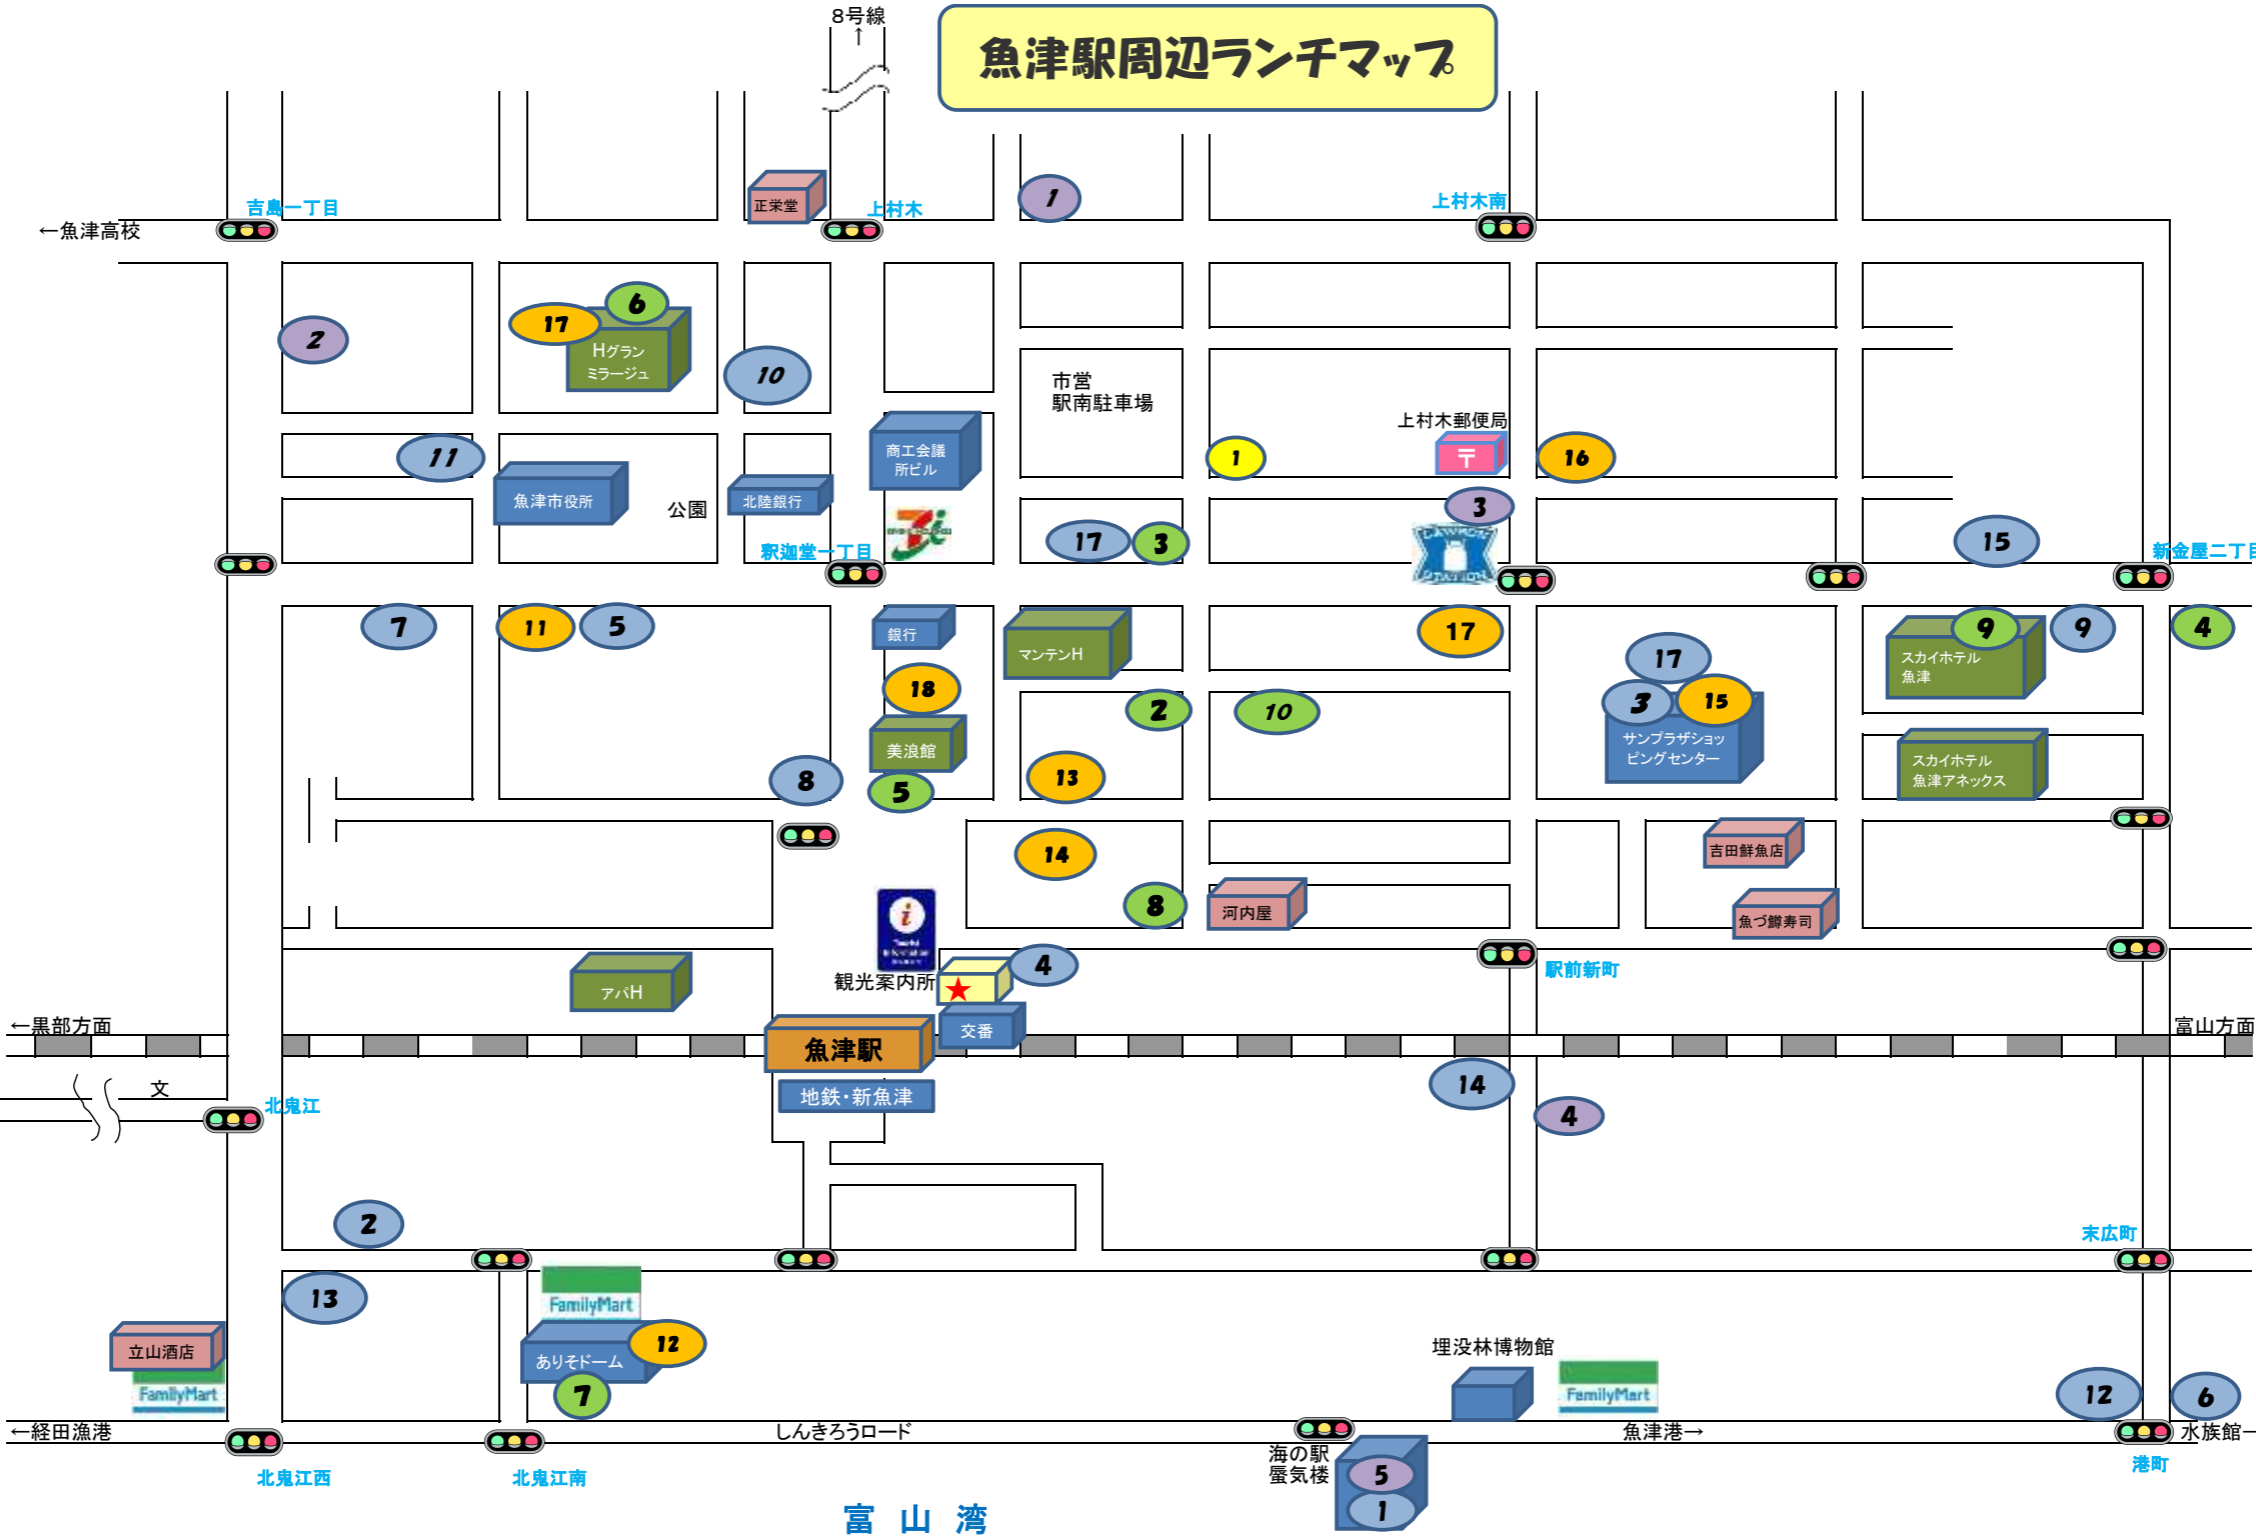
8号線

魚津駅周辺ランチマップ

吉島一丁目
←魚津高校
正栄堂
上村木
1
上村木南

2
17
6
Hグラン ミラージュ
10
市営 駅南駐車場
上村木郵便局
11
魚津市役所
公園
北陸銀行
商工会議所ビル
1
16
3
駅迦堂一丁目
17
3
15
新金屋二丁目

7
11
5
銀行
マンテンH
17
17
9
9
4
18
2
10
3
15
スカイホテル 魚津
美浪館
サンプラザショッピングセンター
スカイホテル 魚津アネックス
8
5
13
14
吉田鮮魚店
8
河内屋
魚づ鱒寿司
観光案内所
4
アパH
駅前新町
←黒部方面
富山方面
魚津駅
交番
地鉄・新魚津
14
4
文
北鬼江
2
末広町
13
FamilyMart
立山酒店
ありそドーム
12
7
埋没林博物館
FamilyMart
12
6
FamilyMart
←経田漁港
しんきろうロード
魚津港→
水族館
海の駅 蜃気楼
5
1
北鬼江西
北鬼江南
港町
富 山 湾